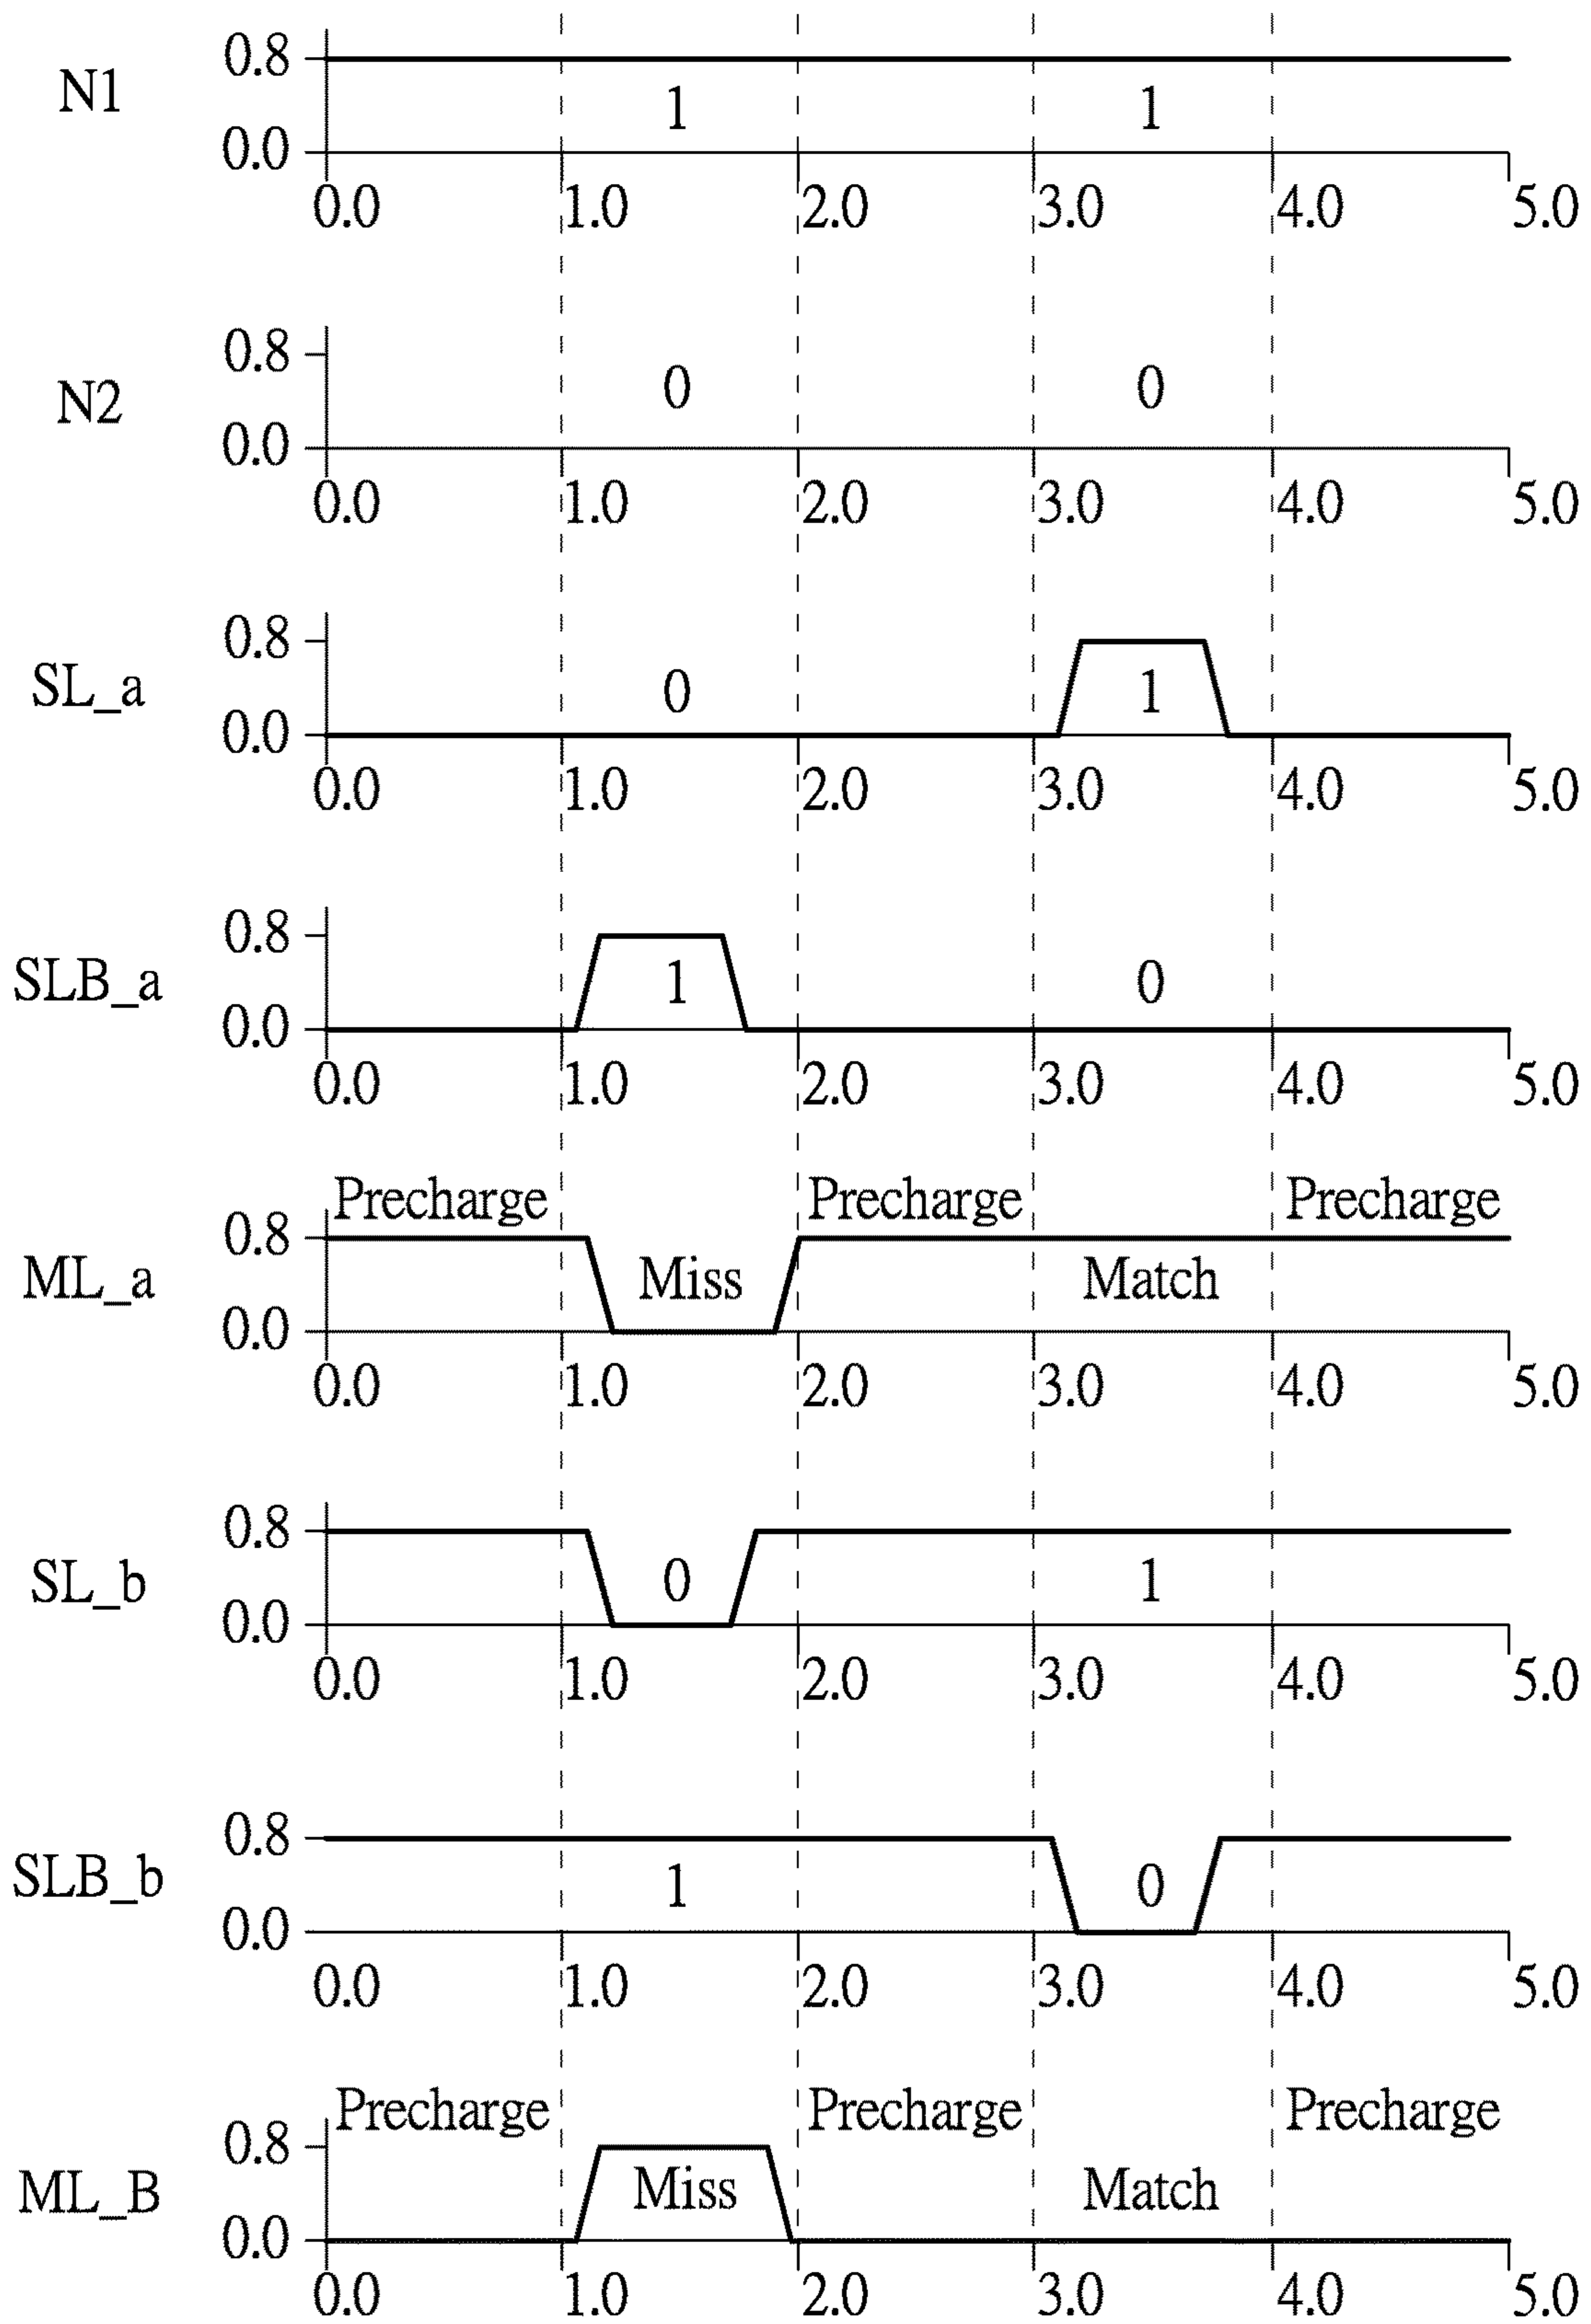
N1
0.8
0.0
1
1
0.0 1.0 2.0 3.0 4.0 5.0

N2
0.8
0.0
0
0
0.0 1.0 2.0 3.0 4.0 5.0

SL_a
0.8
0.0
0
1
0.0 1.0 2.0 3.0 4.0 5.0

SLB_a
0.8
0.0
1
0
0.0 1.0 2.0 3.0 4.0 5.0

Precharge Precharge Precharge
ML_a
0.8
0.0
Miss
Match
0.0 1.0 2.0 3.0 4.0 5.0

SL_b
0.8
0.0
0
1
0.0 1.0 2.0 3.0 4.0 5.0

SLB_b
0.8
0.0
1
0
0.0 1.0 2.0 3.0 4.0 5.0

Precharge Precharge Precharge
ML_B
0.8
0.0
Miss
Match
0.0 1.0 2.0 3.0 4.0 5.0